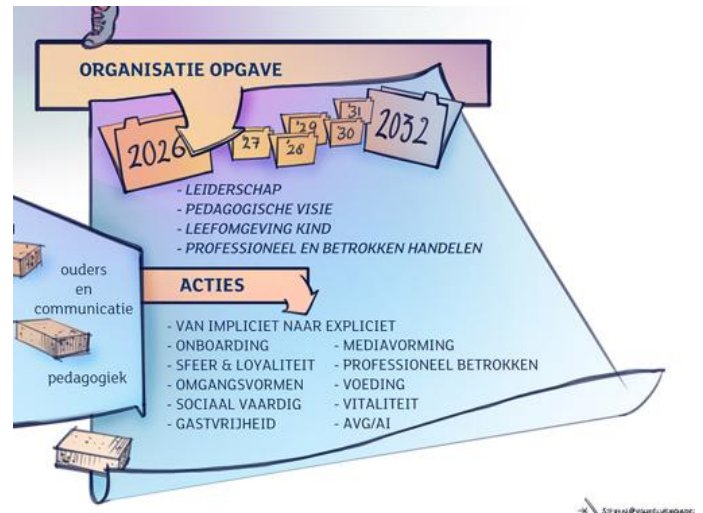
ORGANISATIE OPGAVE

2026 27 28 '29 30 31 2032

- LEIDERSCHAP
- PEDAGOGISCHE VISIE
- LEEFOMGEVING KIND
- PROFESSIONEEL EN BETROKKEN HANDELEN

ouders en communicatie

pedagogiek

ACTIES

- VAN IMPLICIET NAAR EXPLICIET
- ONBOARDING
- SFEER & LOYALITEIT
- OMGANGSVORMEN
- SOCIAAL VAARDIG
- GASTVRIJHEID

- MEDIAVORMING
- PROFESSIONEEL BETROKKEN
- VOEDING
- VITALITEIT
- AVG/AI

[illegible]